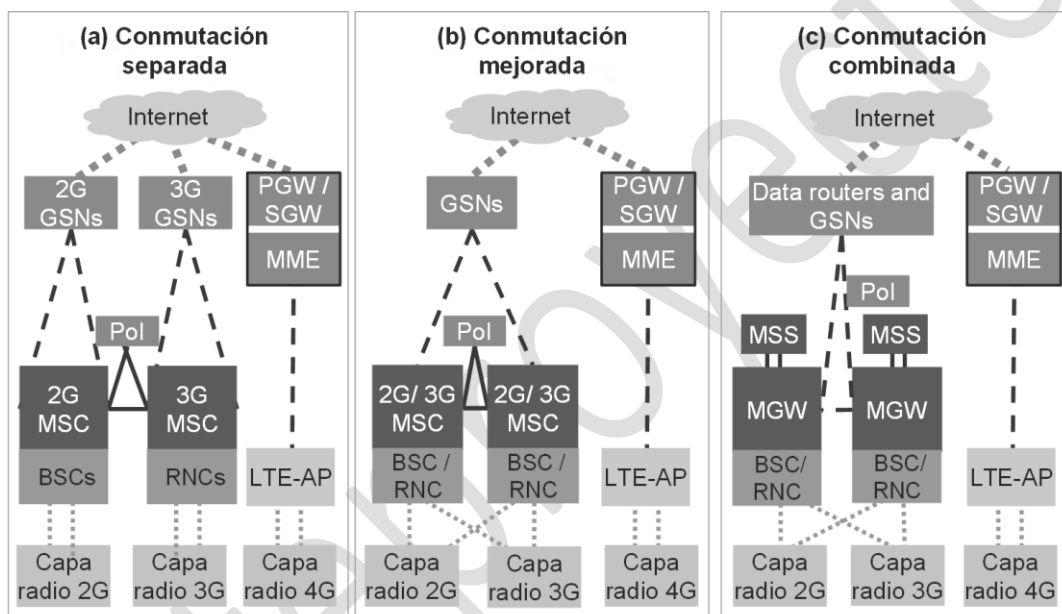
(a) Conmutación separada

Internet

2G GSNs

3G GSNs

PGW / SGW

MME

PoI

2G MSC

3G MSC

BSCs

RNCs

LTE-AP

Capa radio 2G

Capa radio 3G

Capa radio 4G

(b) Conmutación mejorada

Internet

GSNs

PGW / SGW

MME

PoI

2G/ 3G MSC

2G/ 3G MSC

BSC / RNC

BSC / RNC

LTE-AP

Capa radio 2G

Capa radio 3G

Capa radio 4G

(c) Conmutación combinada

Internet

Data routers and GSNs

PGW / SGW

MME

PoI

MSS

MSS

MGW

MGW

BSC/ RNC

BSC/ RNC

LTE-AP

Capa radio 2G

Capa radio 3G

Capa radio 4G